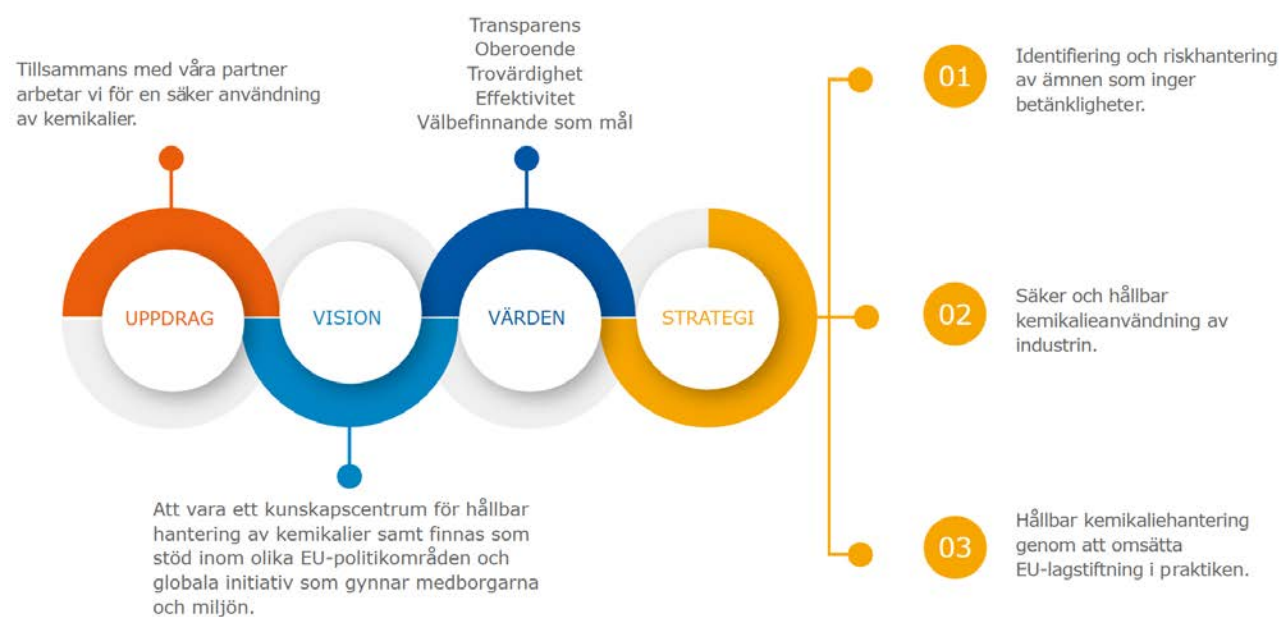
Tillsammans med våra partner arbetar vi för en säker användning av kemikalier.

Transparens
Oberoende
Trovärdighet
Effektivitet
Välbefinnande som mål

UPPDRAG

VISION

VÄRDEN

STRATEGI

Att vara ett kunskapscentrum för hållbar hantering av kemikalier samt finnas som stöd inom olika EU-politikområden och globala initiativ som gynnar medborgarna och miljön.

01
Identifiering och riskhantering av ämnen som inger betänkligheter.

02
Säker och hållbar kemikalieanvändning av industrin.

03
Hållbar kemikaliehantering genom att omsätta EU-lagstiftning i praktiken.